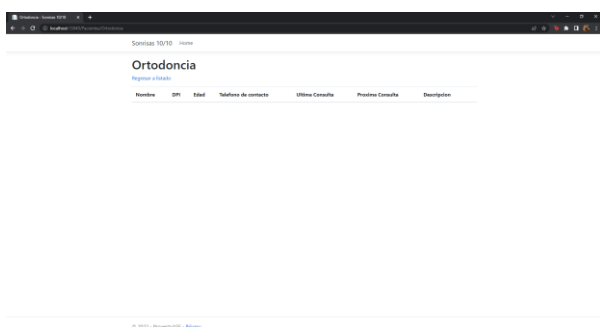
Ortodoncia - Sonrisas 10/10 × +

localhost:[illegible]/Pacientes/Ortodoncia

Sonrisas 10/10 Home

Ortodoncia

Regresar a listado

| Nombre | DPI | Edad | Telefono de contacto | Ultima Consulta | Proxima Consulta | Descripcion |
|---|---|---|---|---|---|---|

© 2021 - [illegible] - Privacy